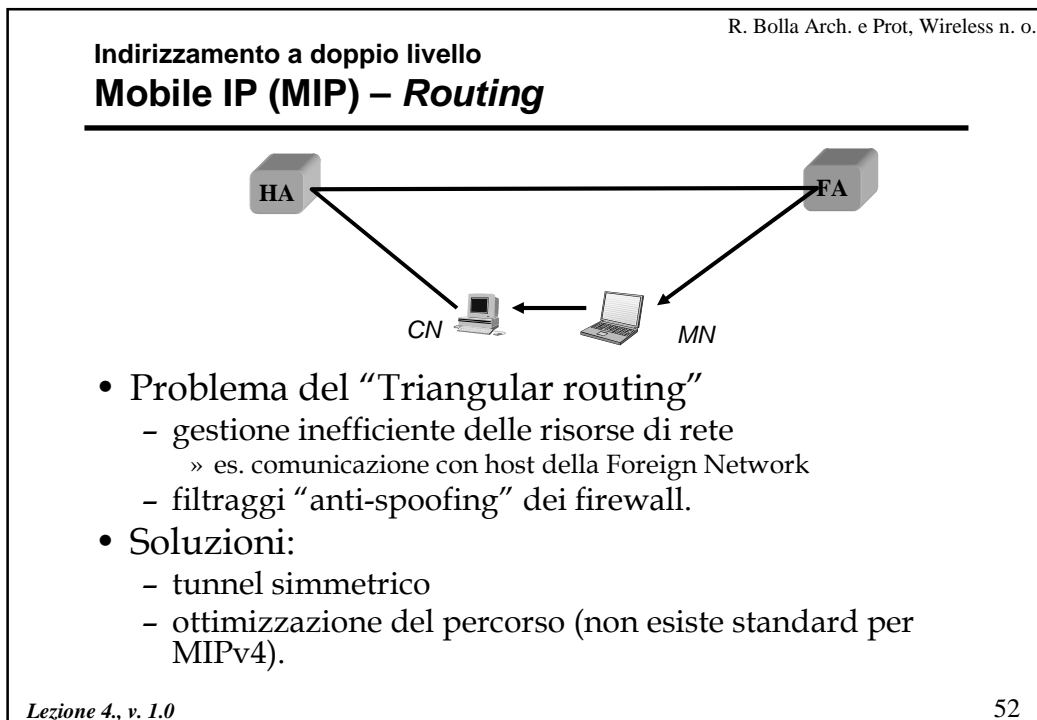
R. Bolla Arch. e Prot, Wireless n. o.

**Indirizzamento a doppio livello**
**Mobile IP (MIP) – *Routing***

HA

FA

CN

MN

• Problema del "Triangular routing"
– gestione inefficiente delle risorse di rete
» es. comunicazione con host della Foreign Network
– filtraggi "anti-spoofing" dei firewall.

• Soluzioni:
– tunnel simmetrico
– ottimizzazione del percorso (non esiste standard per MIPv4).

*Lezione 4., v. 1.0*

52